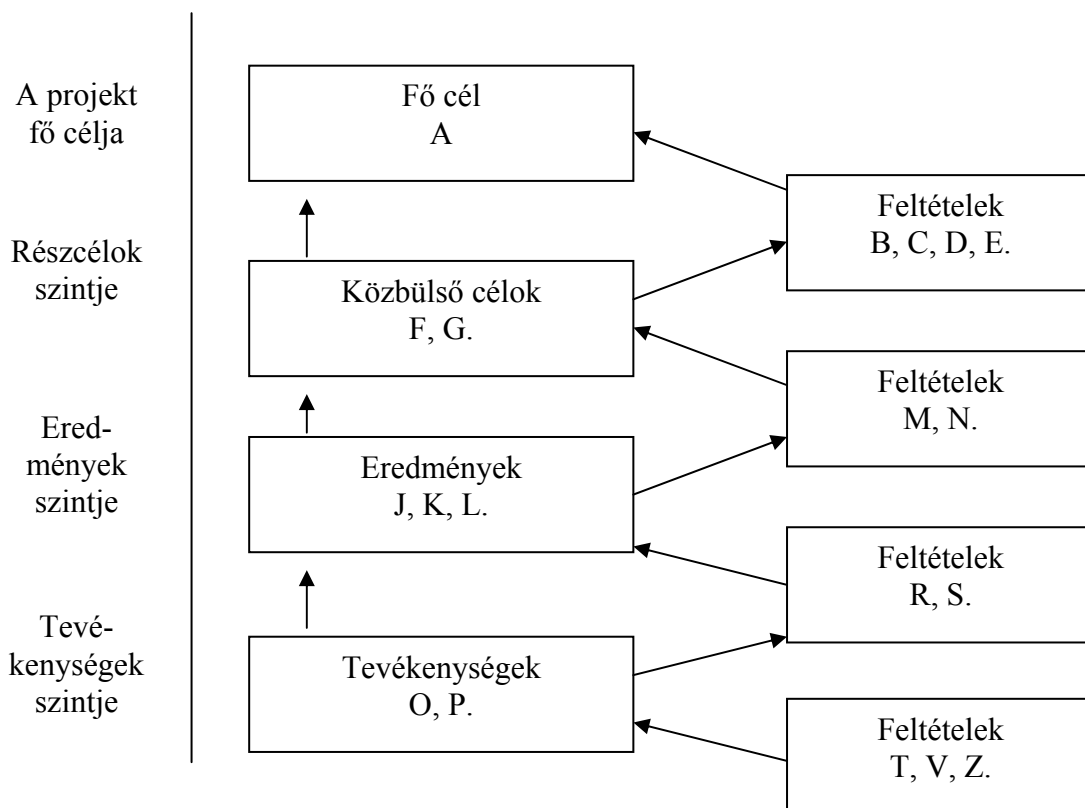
A projekt fő célja

Részcélok szintje

Eredmények szintje

Tevékenységek szintje

Fő cél
A

Feltételek
B, C, D, E.

Közbülső célok
F, G.

Feltételek
M, N.

Eredmények
J, K, L.

Feltételek
R, S.

Tevékenységek
O, P.

Feltételek
T, V, Z.